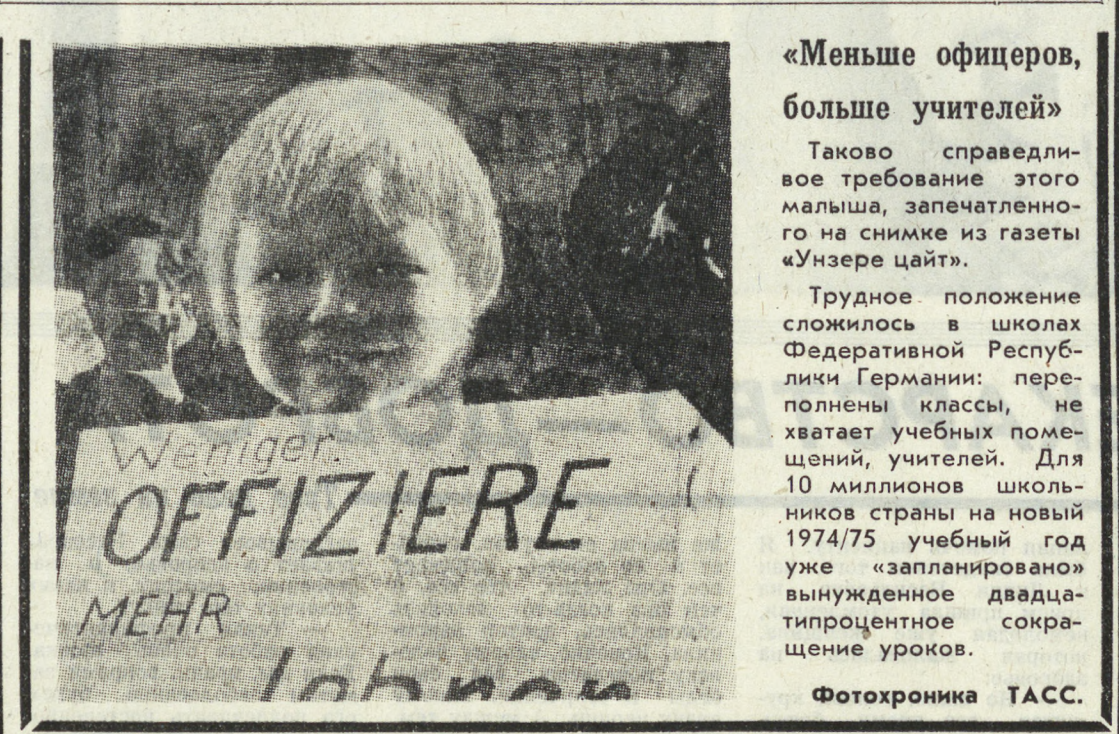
Weniger
OFFIZIERE
MEHR
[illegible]

«Меньше офицеров, больше учителей»

Таково справедливое требование этого малыша, запечатленного на снимке из газеты «Унзере цайт».

Трудное положение сложилось в школах Федеративной Республики Германии: переполнены классы, не хватает учебных помещений, учителей. Для 10 миллионов школьников страны на новый 1974/75 учебный год уже «запланировано» вынужденное двадцатипроцентное сокращение уроков.

Фотохроника ТАСС.